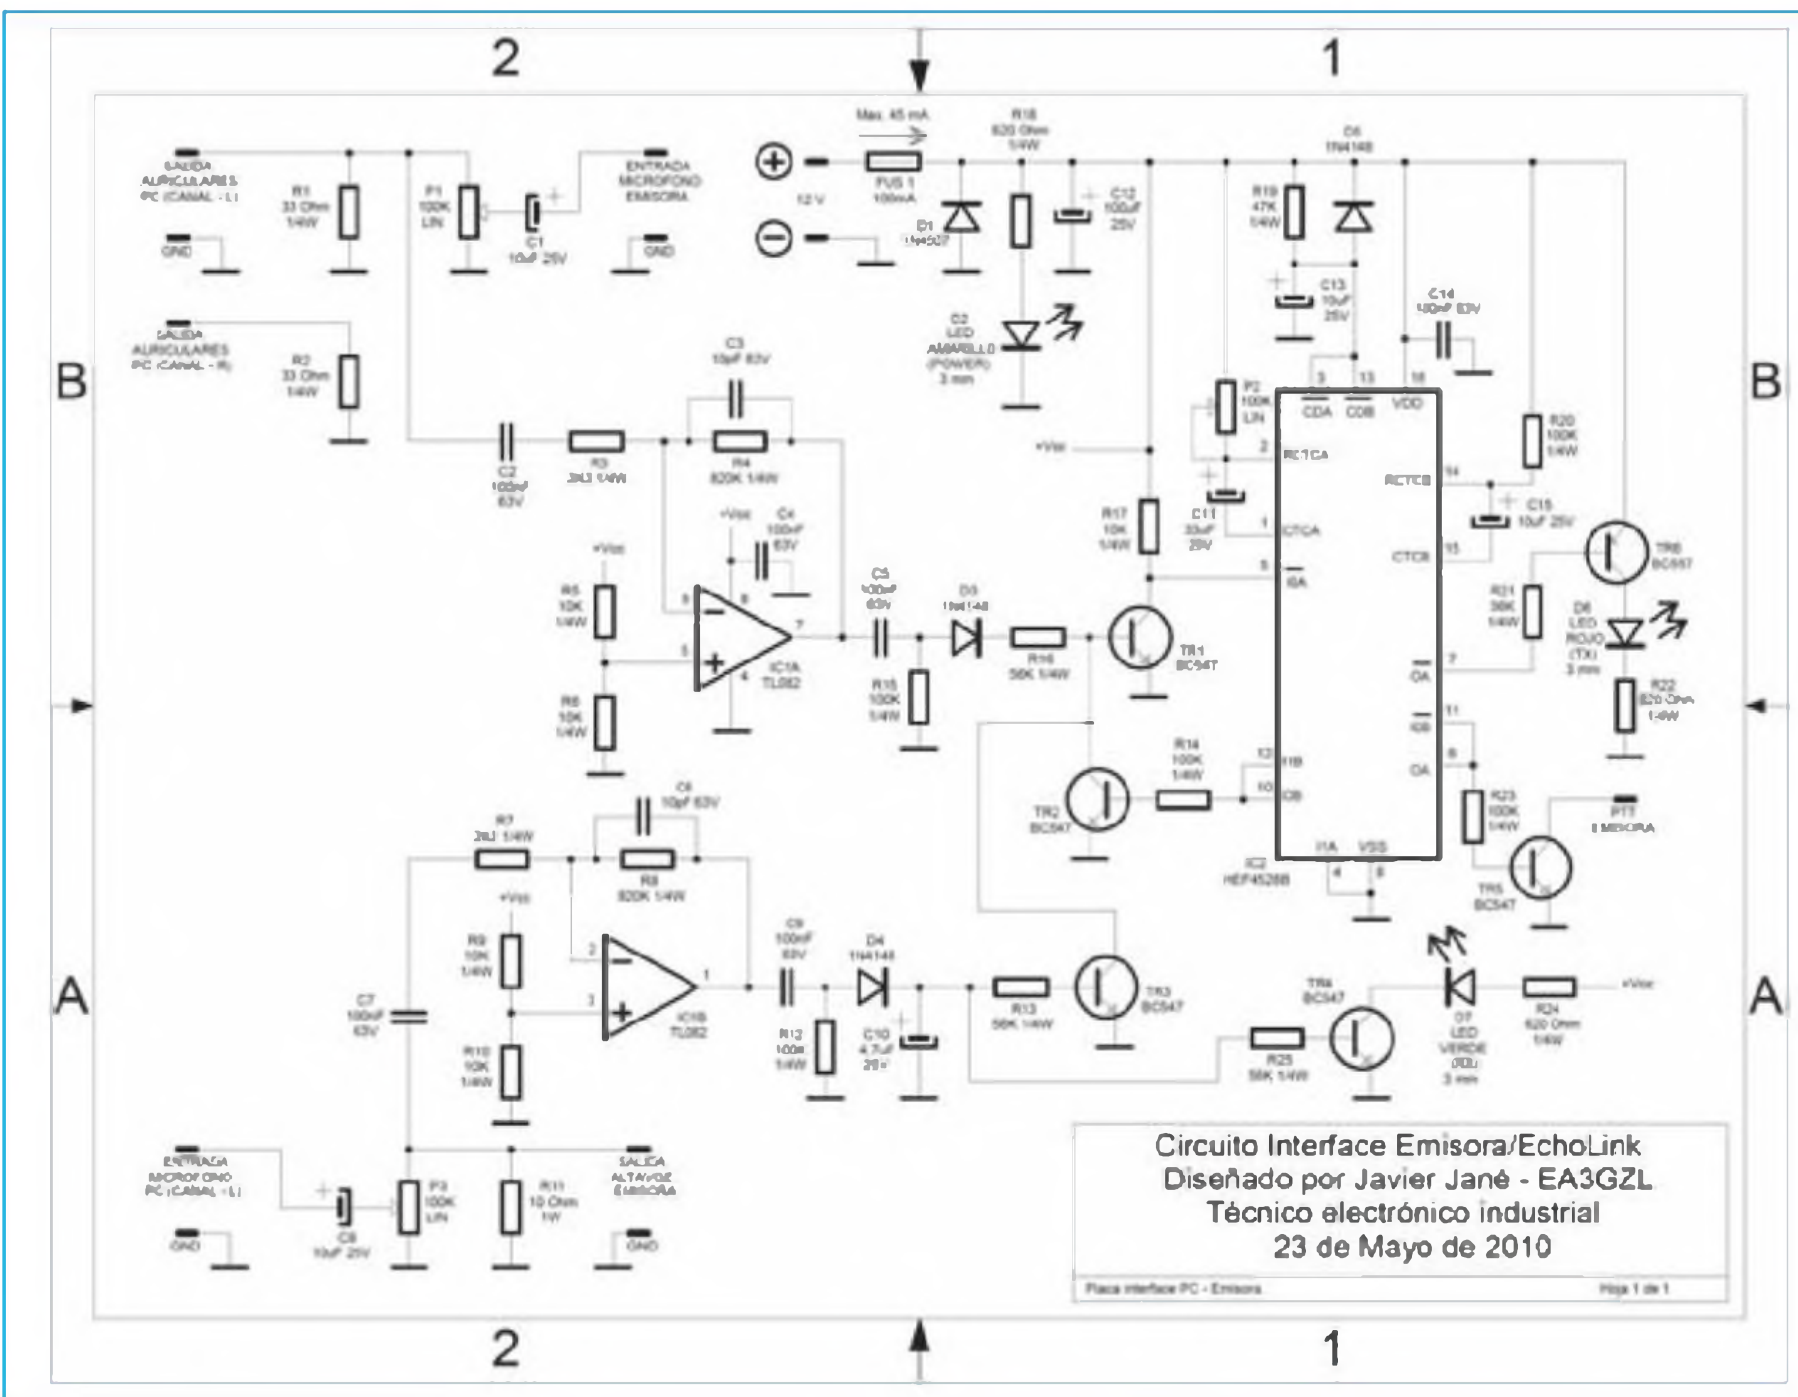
2

1

Max. 45 mA

R18 820 Ohm 1/4W

C6 1N4148

SALIDA AURICULARES PC (CANAL - L)

GND

R1 33 Ohm 1/4W

P1 100K LIN

C1 10uF 25V

ENTRADA MICROFONO EMISORA

GND

12 V

FUS 1 100mA

D1 1N4007

C12 100uF 25V

R19 47K 1/4W

C13 10uF 25V

C14 100nF 63V

D2 LED AMARILLO (POWER) 3 mm

SALIDA AURICULARES PC (CANAL - R)

R2 33 Ohm 1/4W

B

B

C3 10pF 63V

C2 100nF 63V

R3 2K2 1/4W

R4 820K 1/4W

+Vcc

P2 100K LIN

3 13 16

CDA CDB VDD

2 RCTCA

R20 100K 1/4W

14 RCTCB

C11 33uF 25V

1 CTCA

C15 10uF 25V

15 CTCB

R17 10K 1/4W

5 IGA

TR6 BC557

+Vcc

C4 100nF 63V

+Vcc

R5 10K 1/4W

R6 10K 1/4W

IC1A TL082

C5 100nF 63V

D3 1N4148

R15 100K 1/4W

R16 56K 1/4W

TR1 BC547

R21 56K 1/4W

D6 LED ROJO (TX) 3 mm

7 OA

R22 820 Ohm 1/4W

11 IGB

R14 100K 1/4W

12 RIB

10 CDB

6 OA

TR2 BC547

R23 100K 1/4W

PTT EMISORA

IC2 HEF4528B

I1A VSS 4 8

TR5 BC547

C8 10pF 63V

R7 2K2 1/4W

R8 820K 1/4W

+Vcc

R9 10K 1/4W

IC1B TL082

C9 100nF 63V

D4 1N4148

R13 56K 1/4W

TR3 BC547

TR4 BC547

D7 LED VERDE (RX) 3 mm

R24 820 Ohm 1/4W

+Vcc

A

A

C7 100nF 63V

R10 10K 1/4W

R12 100K 1/4W

C10 4.7uF 25V

R25 56K 1/4W

ENTRADA MICROFONO PC (CANAL - L)

C8 10uF 25V

P3 100K LIN

R11 10 Ohm 1W

SALIDA ALTAVOZ EMISORA

GND

GND

Circuito Interface Emisora/EchoLink
Diseñado por Javier Jané - EA3GZL
Técnico electrónico industrial
23 de Mayo de 2010

Placa interface PC - Emisora

Hoja 1 de 1

2

1